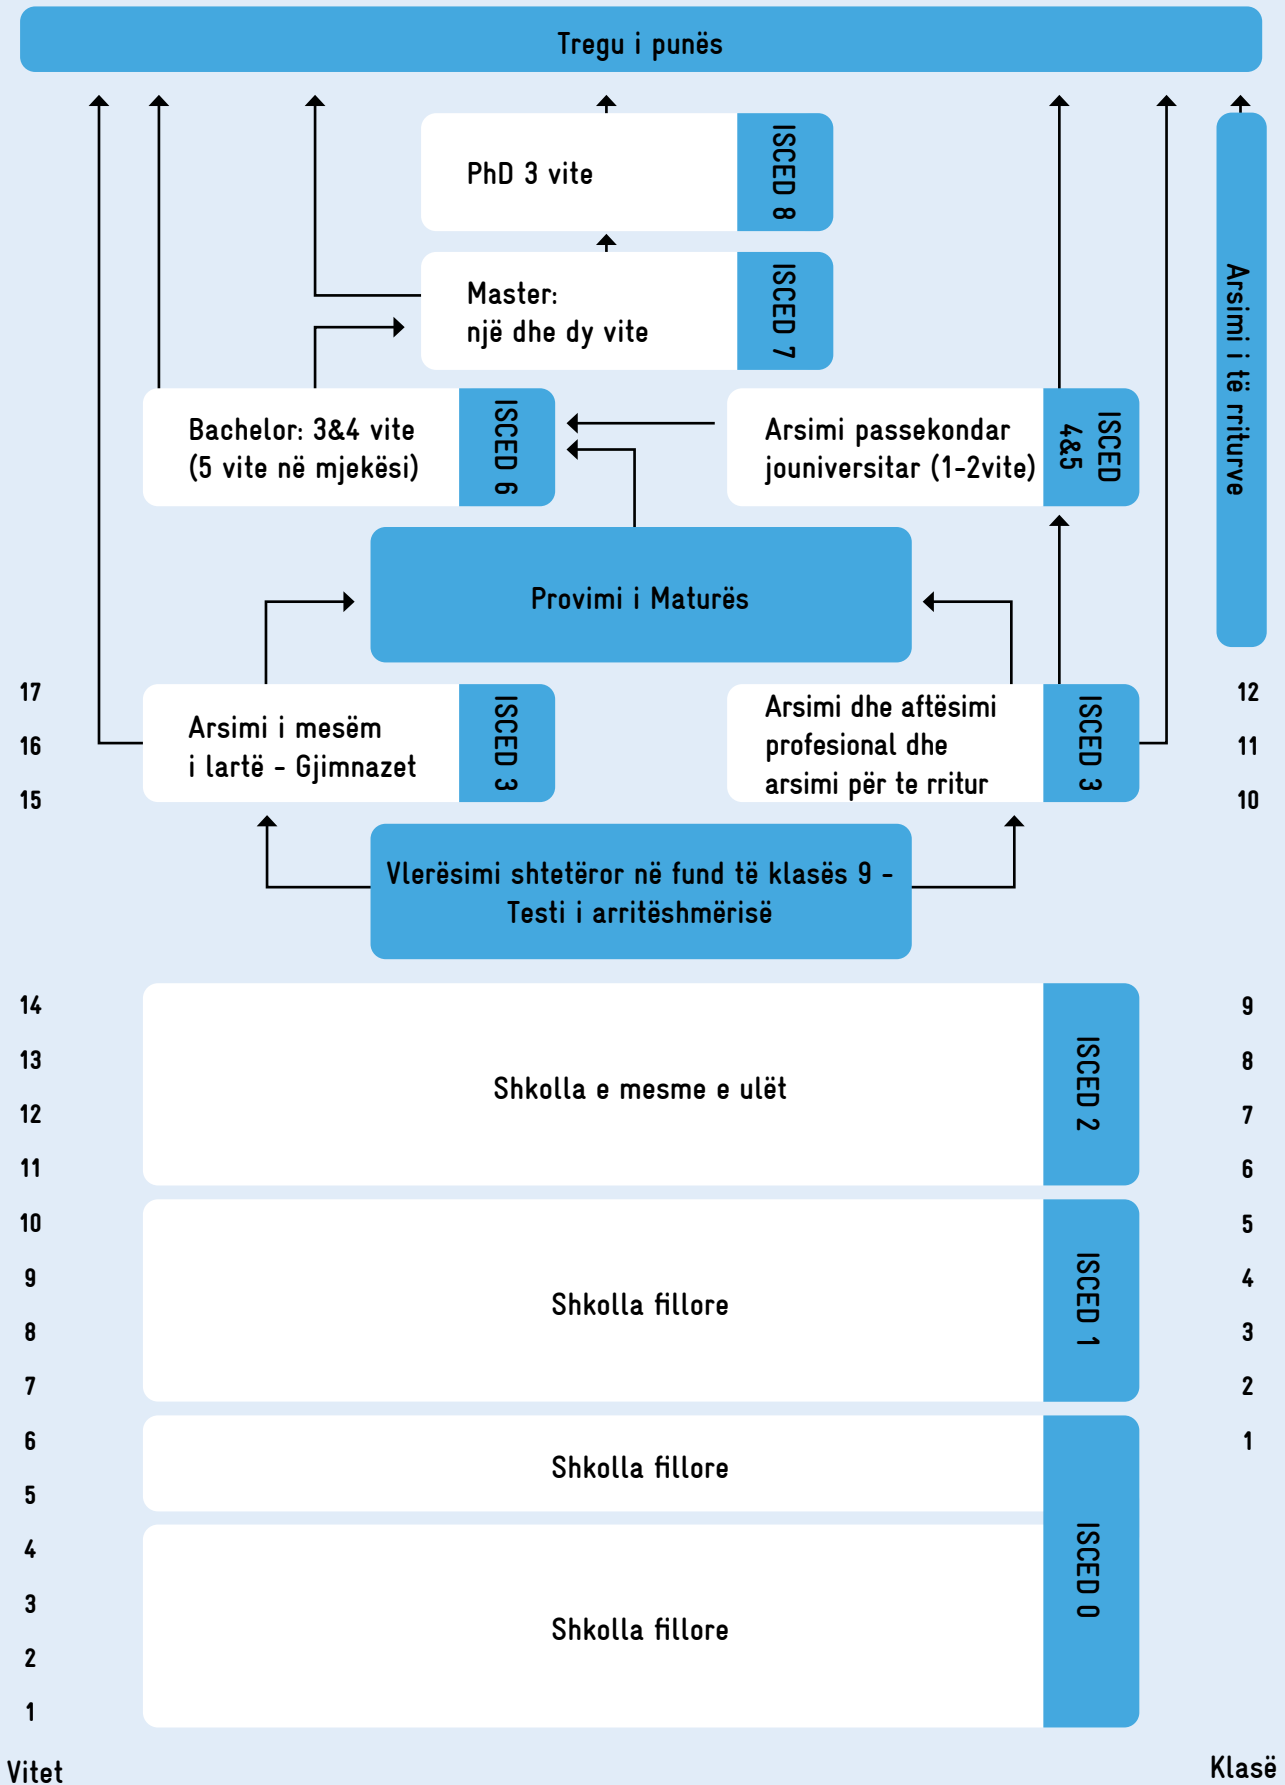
Tregu i punës

PhD 3 vite
ISCED 8

Master:
një dhe dy vite
ISCED 7

Arsimi i të rriturve

Bachelor: 3&4 vite
(5 vite në mjekësi)
ISCED 6

Arsimi passekondar jouniversitar (1-2vite)
ISCED 4&5

Provimi i Maturës

17
16
15

Arsimi i mesëm i lartë - Gjimnazet
ISCED 3

Arsimi dhe aftësimi profesional dhe arsimi për te rritur
ISCED 3

12
11
10

Vlerësimi shtetëror në fund të klasës 9 - Testi i arritëshmërisë

14
13
12
11

Shkolla e mesme e ulët
ISCED 2

9
8
7
6

10
9
8
7

Shkolla fillore
ISCED 1

5
4
3
2
1

6
5
4
3
2
1

Shkolla fillore

Shkolla fillore
ISCED 0

Vitet
Klasë